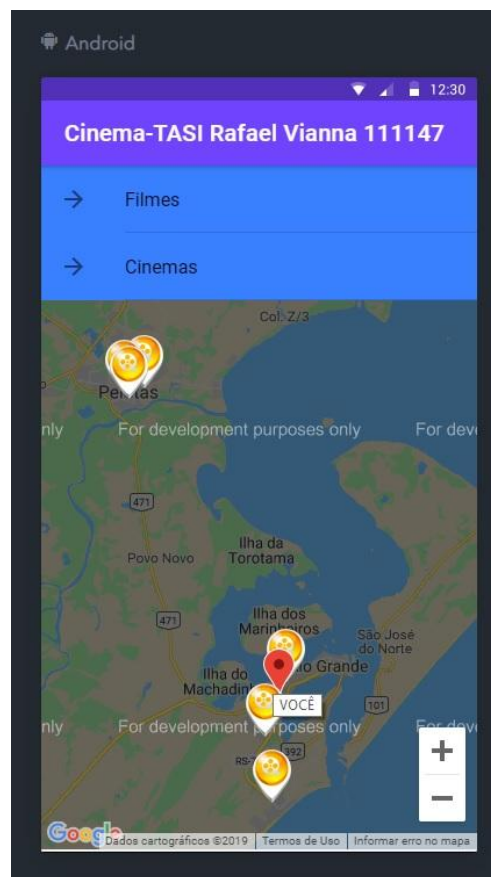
Android

12:30

Cinema-TASI Rafael Vianna 111147

Filmes

Cinemas

Col. Z/3

Pe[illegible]tas

nly For development purposes only For dev

471

Povo Novo

Ilha da Torotama

471

Ilha dos Marinheiros

São José do Norte

Ilha do Machadin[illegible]

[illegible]io Grande

VOCÊ

101

nly For development purposes only For dev

392

RS-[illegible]

+

−

Google Dados cartográficos ©2019 Termos de Uso Informar erro no mapa